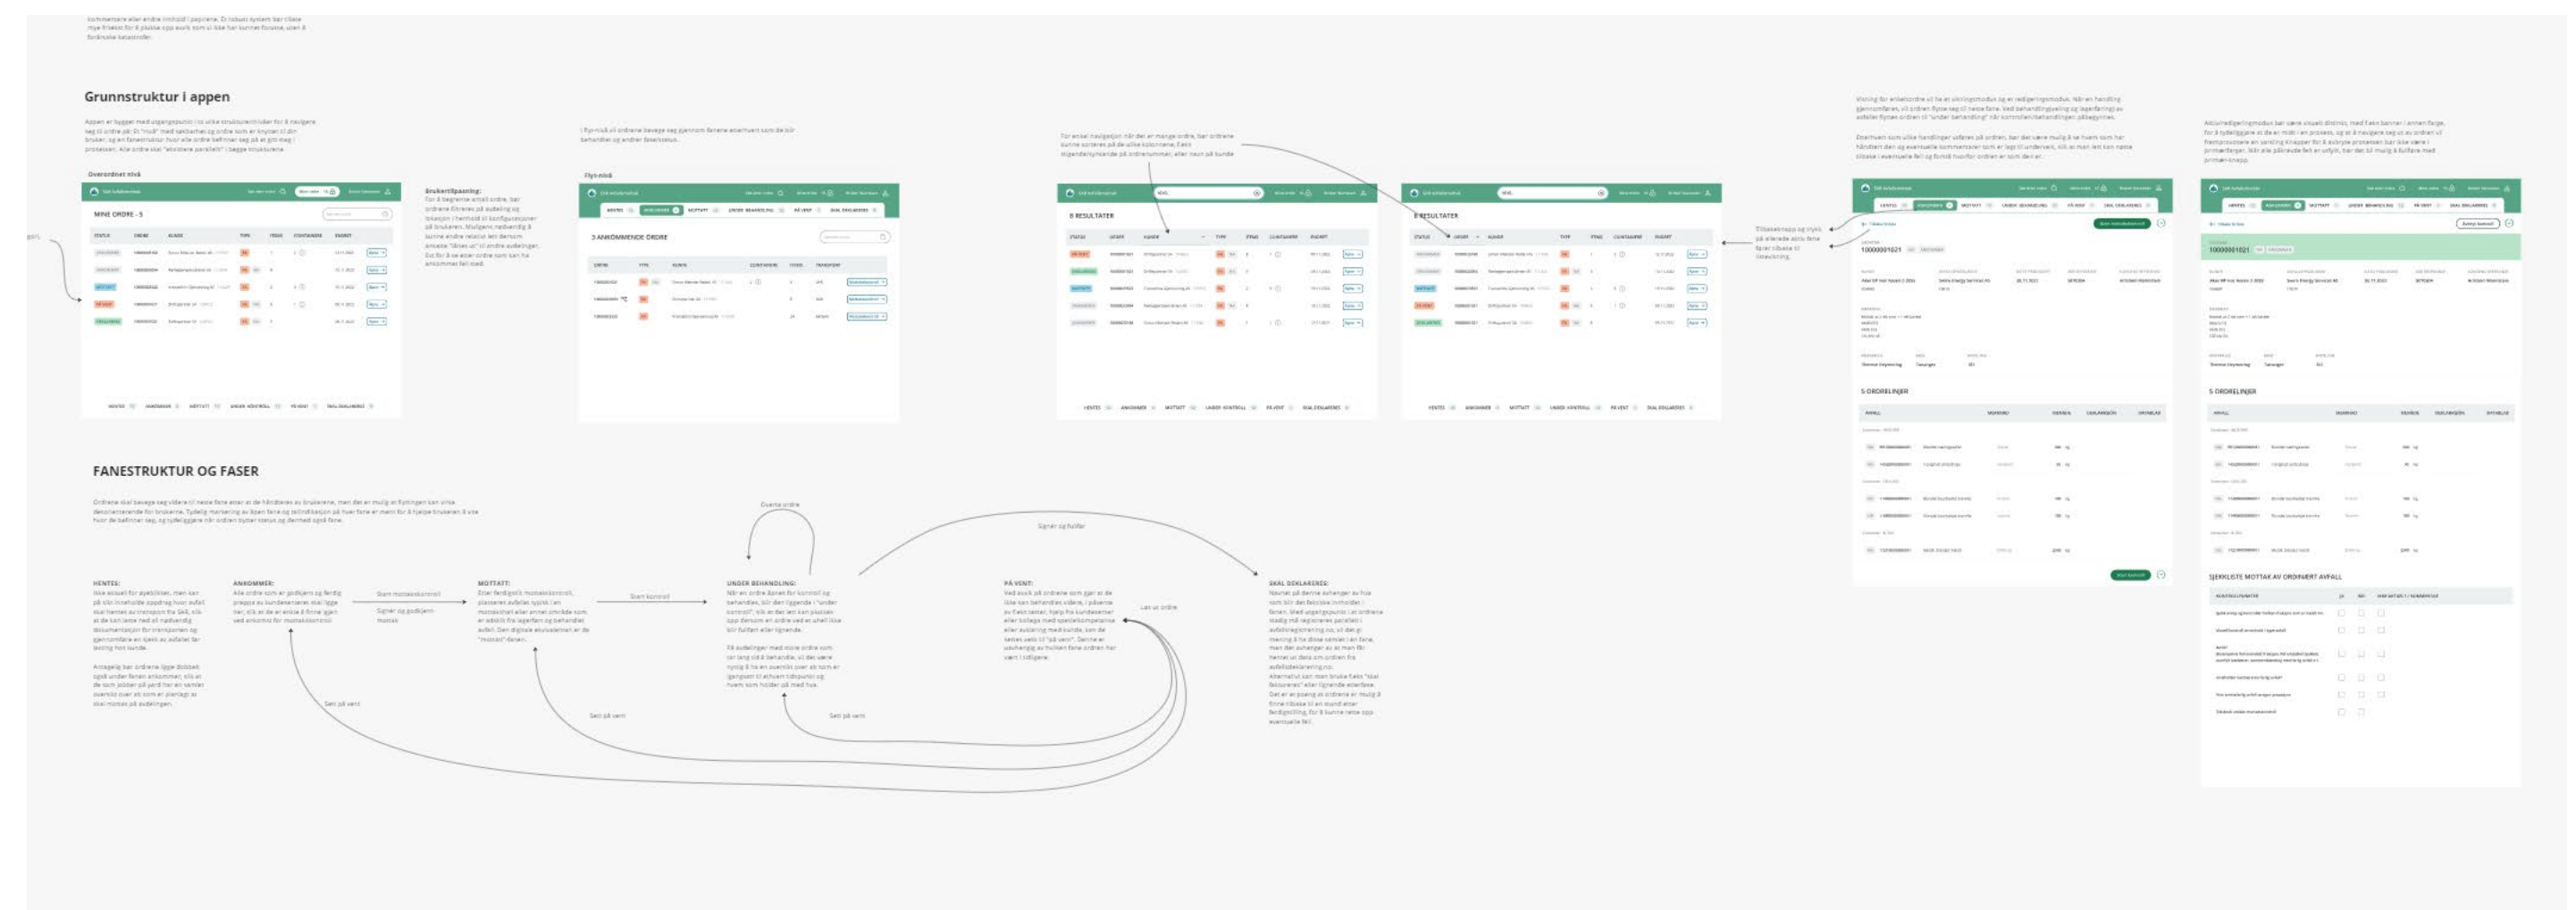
Grunnstruktur i appen

Overordnet nivå

MINE ORDRE - 5

Brukertilpasning:

Flyt-nivå

3 ANKOMMENDE ORDRE

8 RESULTATER

8 RESULTATER

5 ORDRELINJER

5 ORDRELINJER

SJEKKLISTE MOTTAK AV ORDINÆRT AVFALL

FANESTRUKTUR OG FASER

Overta ordre

Signér og fullfør

HENTES:

ANKOMMER:

Start mottakskontroll

Signér og godkjenn mottak

MOTTATT:

Start kontroll

UNDER BEHANDLING:

PÅ VENT:

Løs ut ordre

SKAL DEKLARERES:

Sett på vent

Sett på vent

Sett på vent

HENTES ANKOMMER MOTTATT UNDER KONTROLL PÅ VENT SKAL DEKLARERES

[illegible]